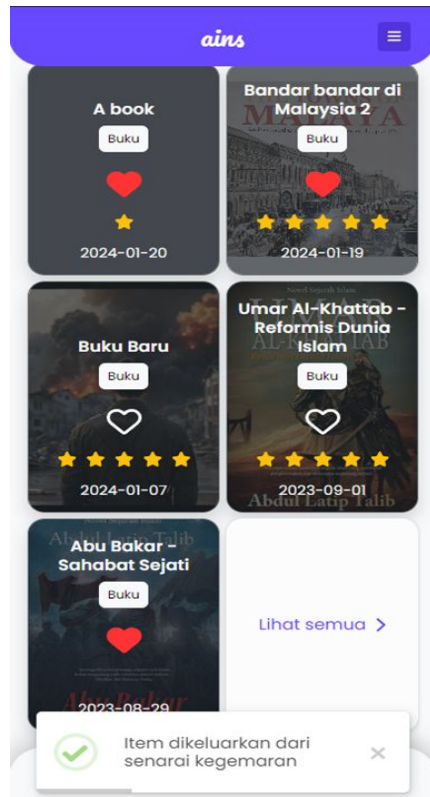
ains

A book
Buku
2024-01-20

Bandar bandar di Malaysia 2
Buku
2024-01-19

Buku Baru
Buku
2024-01-07

Umar Al-Khattab - Reformis Dunia Islam
Buku
2023-09-01

Abu Bakar - Sahabat Sejati
Buku
2023-08-29

Lihat semua >

Item dikeluarkan dari senarai kegemaran